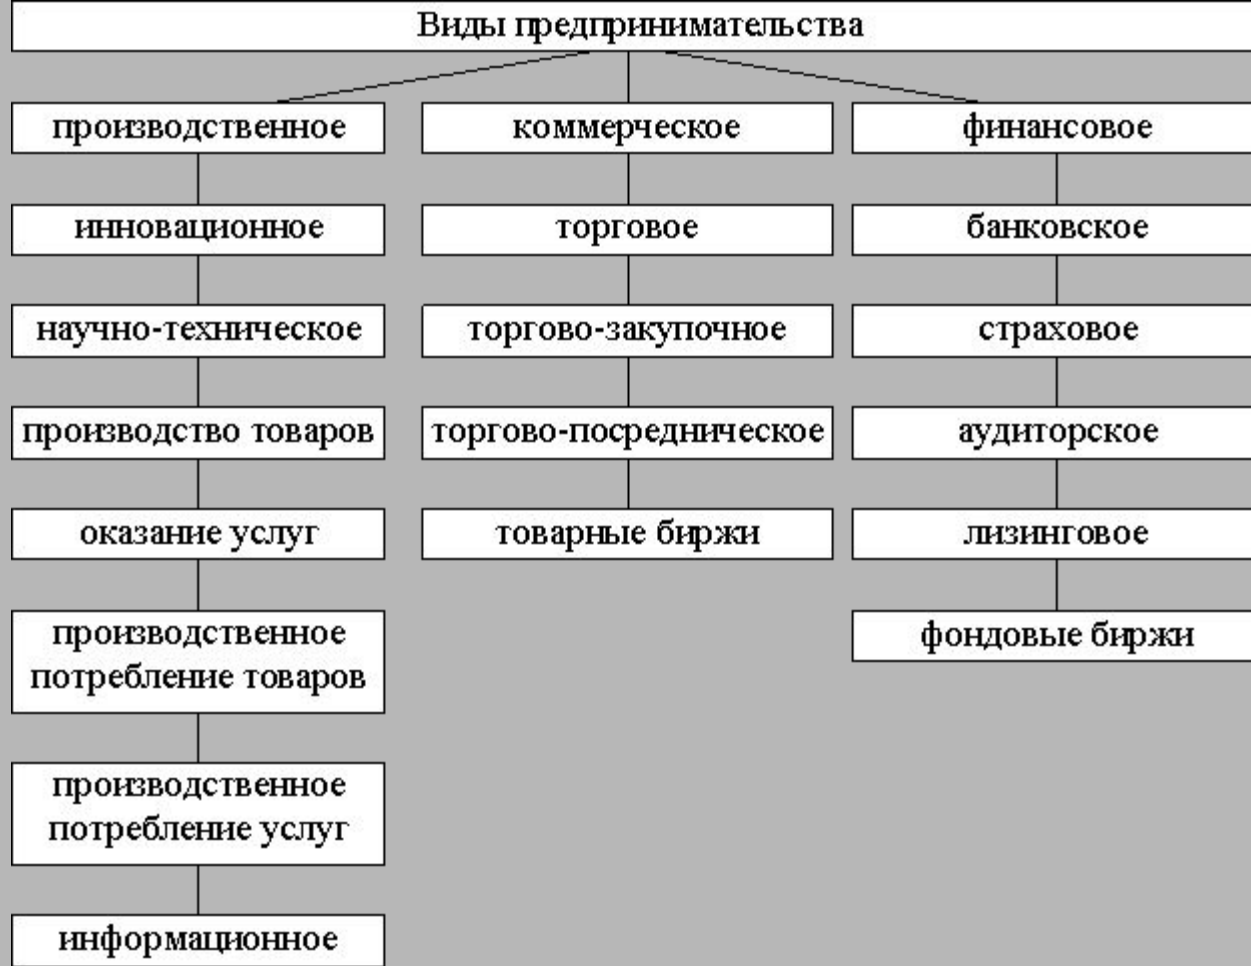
Виды предпринимательства

производственное

инновационное

научно-техническое

производство товаров

оказание услуг

производственное потребление товаров

производственное потребление услуг

информационное

коммерческое

торговое

торгово-закупочное

торгово-посредническое

товарные биржи

финансовое

банковское

страховое

аудиторское

лизинговое

фондовые биржи